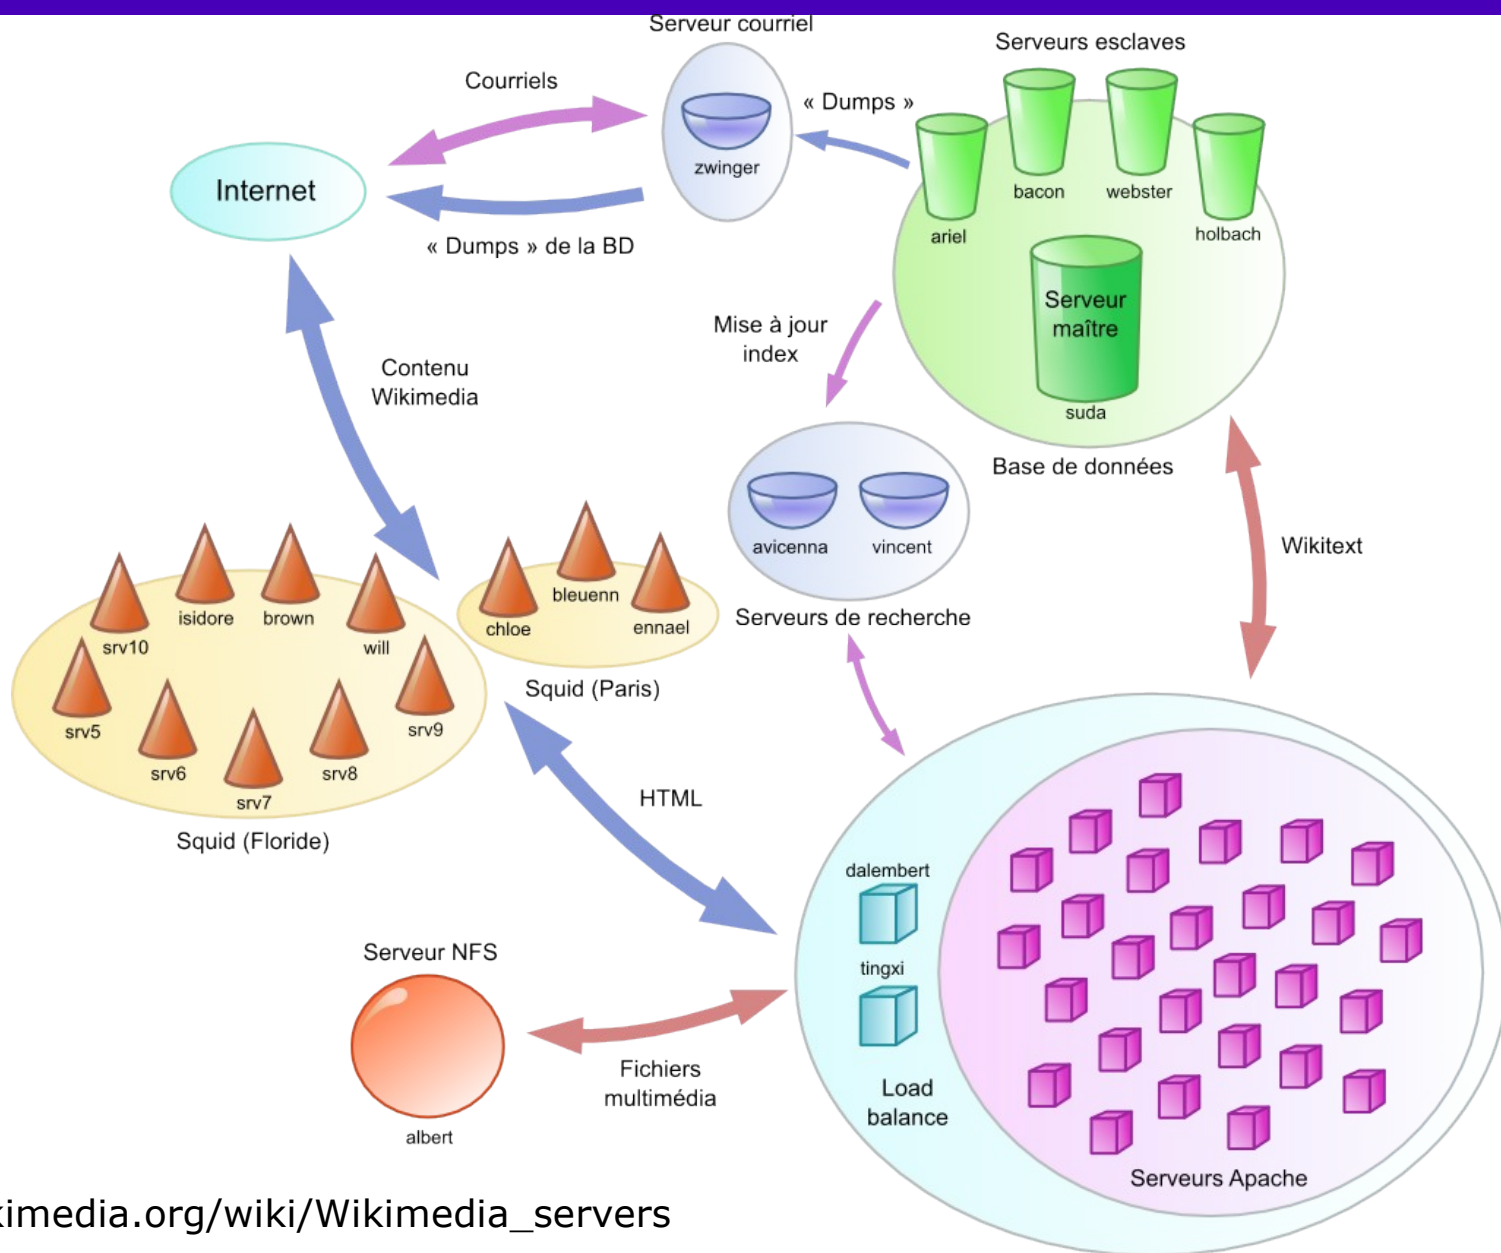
Serveur courriel

Serveurs esclaves

Courriels

« Dumps »

zwinger

bacon

webster

Internet

ariel

holbach

« Dumps » de la BD

Serveur maître

suda

Mise à jour index

Contenu Wikimedia

Base de données

avicenna

vincent

Wikitext

bleuenn

isidore

brown

chloe

ennael

srv10

will

Serveurs de recherche

Squid (Paris)

srv5

srv9

srv6

srv8

srv7

HTML

Squid (Floride)

dalembert

tingxi

Serveur NFS

Fichiers multimédia

Load balance

albert

Serveurs Apache

kimedia.org/wiki/Wikimedia_servers